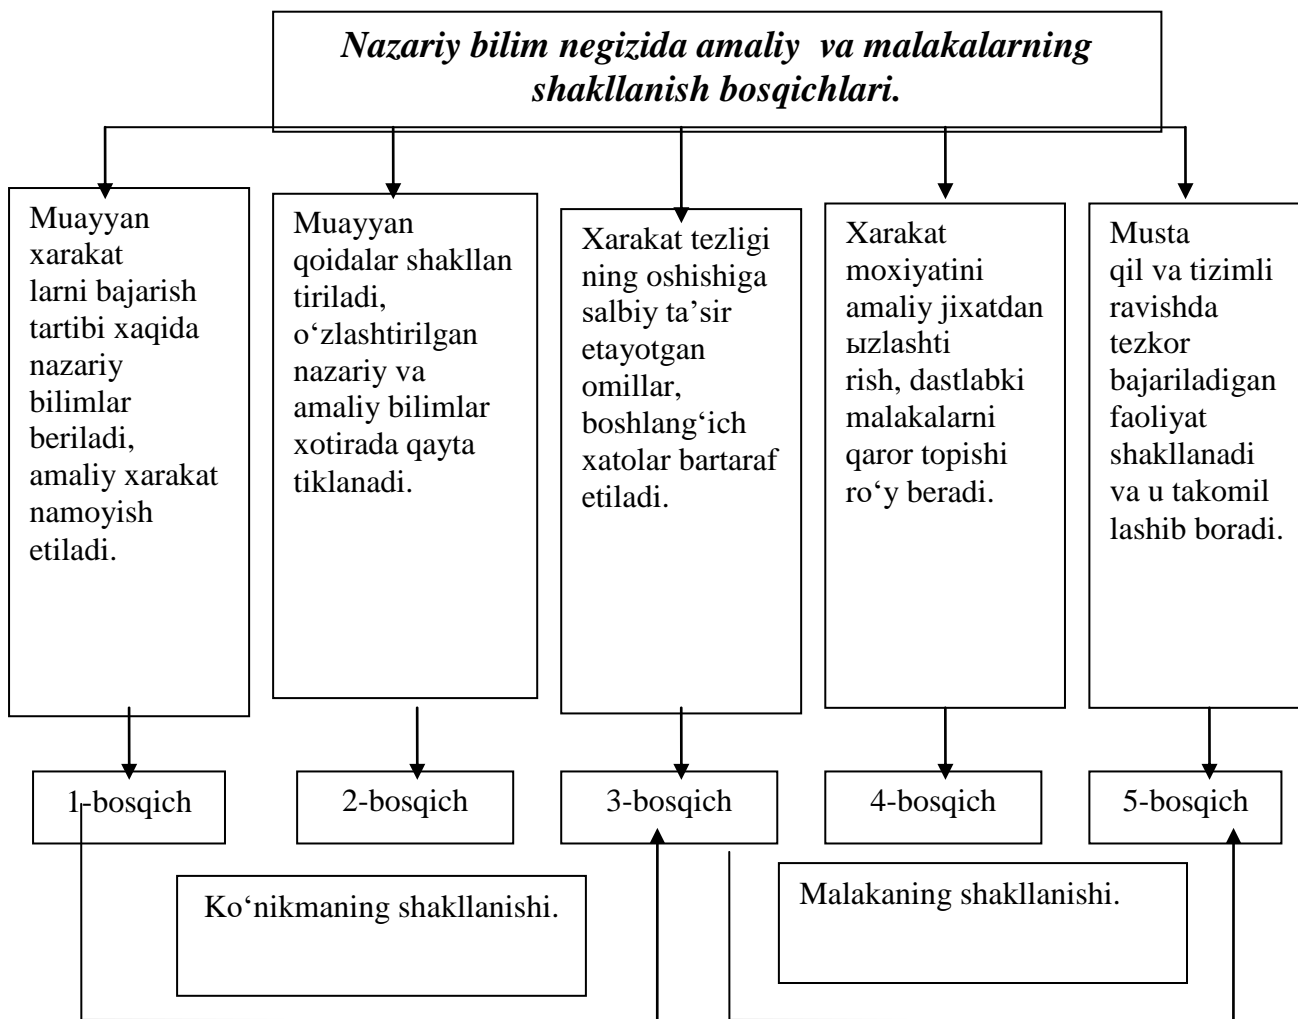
Nazariy bilim negizida amaliy va malakalarning shakllanish bosqichlari.

Muayyan xarakatlarni bajarish tartibi xaqida nazariy bilimlar beriladi, amaliy xarakat namoyish etiladi.

Muayyan qoidalar shakllantiriladi, o‘zlashtirilgan nazariy va amaliy bilimlar xotirada qayta tiklanadi.

Xarakat tezligining oshishiga salbiy ta’sir etayotgan omillar, boshlang‘ich xatolar bartaraf etiladi.

Xarakat moxiyatini amaliy jixatdan ызlashtirish, dastlabki malakalarni qaror topishi ro‘y beradi.

Mustaqil va tizimli ravishda tezkor bajariladigan faoliyat shakllanadi va u takomillashib boradi.

1-bosqich

2-bosqich

3-bosqich

4-bosqich

5-bosqich

Ko‘nikmaning shakllanishi.

Malakaning shakllanishi.